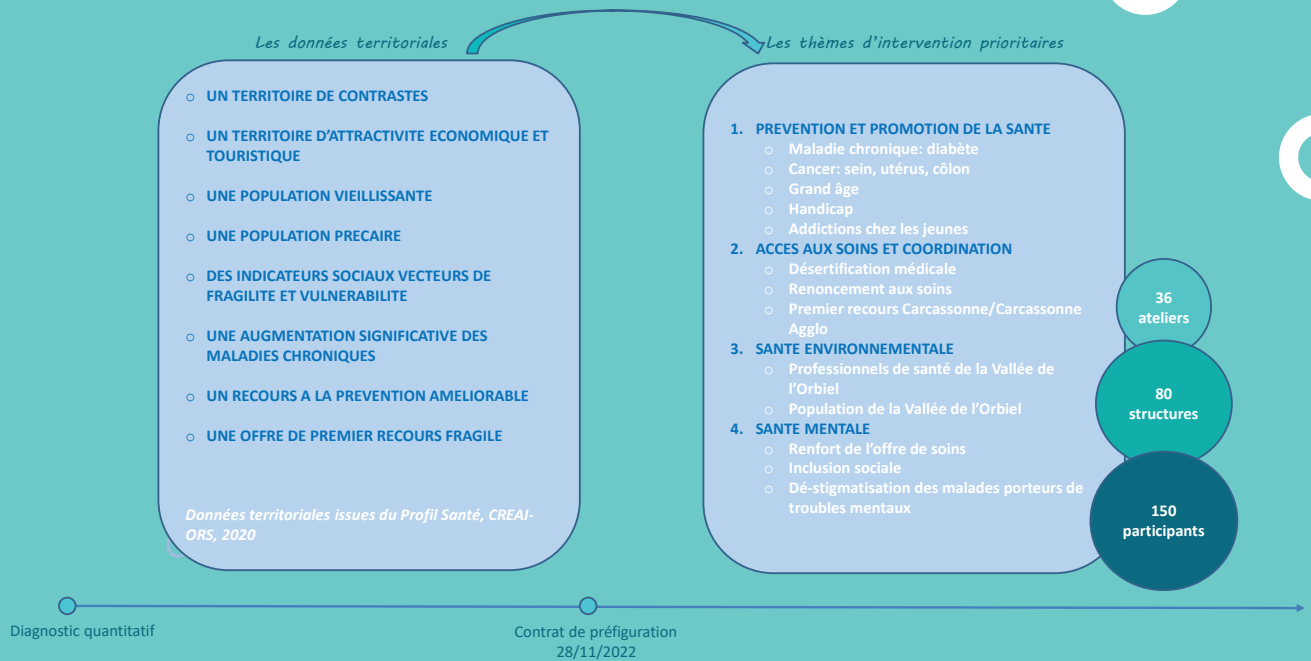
Les données territoriales

Les thèmes d'intervention prioritaires

- UN TERRITOIRE DE CONTRASTES
- UN TERRITOIRE D'ATTRACTIVITE ECONOMIQUE ET TOURISTIQUE
- UNE POPULATION VIEILLISSANTE
- UNE POPULATION PRECAIRE
- DES INDICATEURS SOCIAUX VECTEURS DE FRAGILITE ET VULNERABILITE
- UNE AUGMENTATION SIGNIFICATIVE DES MALADIES CHRONIQUES
- UN RECOURS A LA PREVENTION AMELIORABLE
- UNE OFFRE DE PREMIER RECOURS FRAGILE

Données territoriales issues du Profil Santé, CREAI-ORS, 2020

1. PREVENTION ET PROMOTION DE LA SANTE
   - Maladie chronique: diabète
   - Cancer: sein, utérus, côlon
   - Grand âge
   - Handicap
   - Addictions chez les jeunes
2. ACCES AUX SOINS ET COORDINATION
   - Désertification médicale
   - Renoncement aux soins
   - Premier recours Carcassonne/Carcassonne Agglo
3. SANTE ENVIRONNEMENTALE
   - Professionnels de santé de la Vallée de l'Orbiel
   - Population de la Vallée de l'Orbiel
4. SANTE MENTALE
   - Renfort de l'offre de soins
   - Inclusion sociale
   - Dé-stigmatisation des malades porteurs de troubles mentaux

36 ateliers

80 structures

150 participants

Diagnostic quantitatif

Contrat de préfiguration 28/11/2022